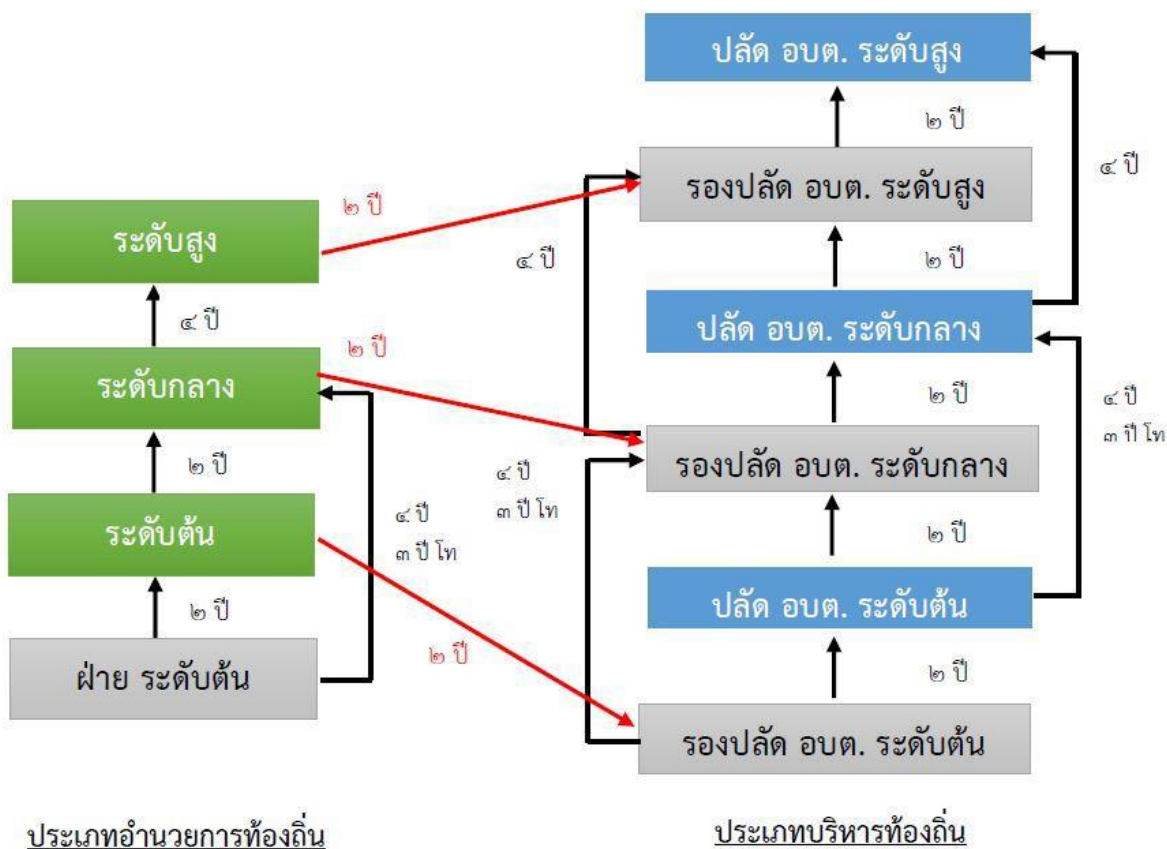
ปลัด อบต. ระดับสูง

๒ ปี

๔ ปี

รองปลัด อบต. ระดับสูง

๒ ปี

ระดับสูง

๔ ปี

๒ ปี

ปลัด อบต. ระดับกลาง

๔ ปี

๒ ปี

ระดับกลาง

๒ ปี

๔ ปี
๓ ปี โท

๔ ปี
๓ ปี โท

รองปลัด อบต. ระดับกลาง

๒ ปี

ระดับต้น

๔ ปี
๓ ปี โท

๒ ปี

ปลัด อบต. ระดับต้น

๒ ปี

๒ ปี

ฝ่าย ระดับต้น

รองปลัด อบต. ระดับต้น

ประเภทอำนวยการท้องถิ่น

ประเภทบริหารท้องถิ่น